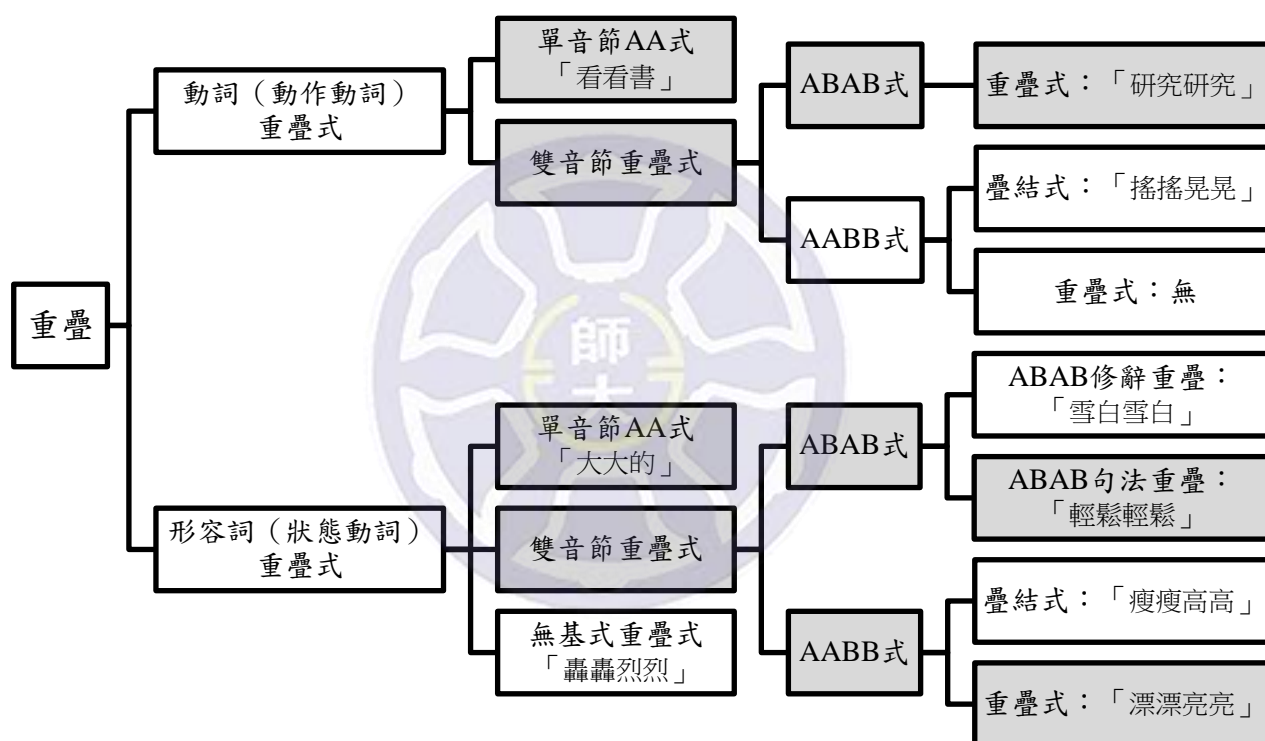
重疊

動詞（動作動詞）重疊式

單音節AA式「看看書」

雙音節重疊式

ABAB式

重疊式：「研究研究」

AABB式

疊結式：「搖搖晃晃」

重疊式：無

形容詞（狀態動詞）重疊式

單音節AA式「大大的」

雙音節重疊式

無基式重疊式「轟轟烈烈」

ABAB式

ABAB修辭重疊：「雪白雪白」

ABAB句法重疊：「輕鬆輕鬆」

AABB式

疊結式：「瘦瘦高高」

重疊式：「漂漂亮亮」

師大